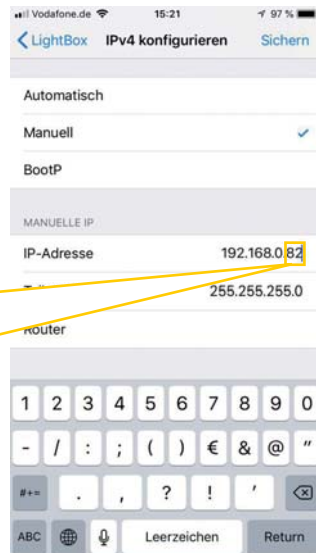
Vodafone.de 15:21 97 %

LightBox IPv4 konfigurieren Sichern

Automatisch

Manuell

BootP

MANUELLE IP

IP-Adresse 192.168.0.82

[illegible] 255.255.255.0

Router

1 2 3 4 5 6 7 8 9 0

- / : ; ( ) € & @ "

#+= . , ? ! '

ABC Leerzeichen Return